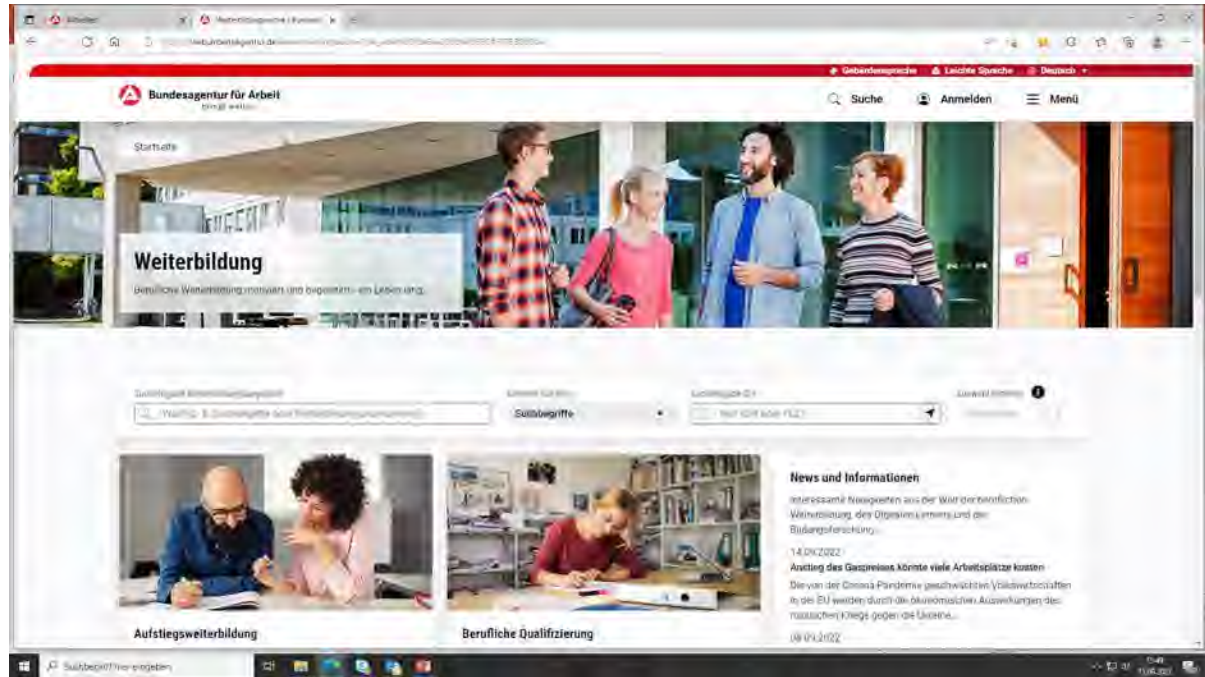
Gebärdensprache Leichte Sprache Deutsch

Bundesagentur für Arbeit
bringt weiter.

Suche Anmelden Menü

Startseite

Weiterbildung

Berufliche Weiterbildung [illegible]

Suchbegriffe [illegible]
Suchbegriffe

News und Informationen

Interessante Neuigkeiten aus der Welt der beruflichen Weiterbildung, des Digitalen Lernens und der Bildungsforschung...

14.09.2022
Anstieg des Gaspreises könnte viele Arbeitsplätze kosten
Die von der Corona-Pandemie geschwächten Volkswirtschaften in der EU werden durch die ökonomischen Auswirkungen des russischen Kriegs gegen die Ukraine...

08.09.2022

Aufstiegsweiterbildung

Berufliche Qualifizierung

Suchbegriff hier eingeben